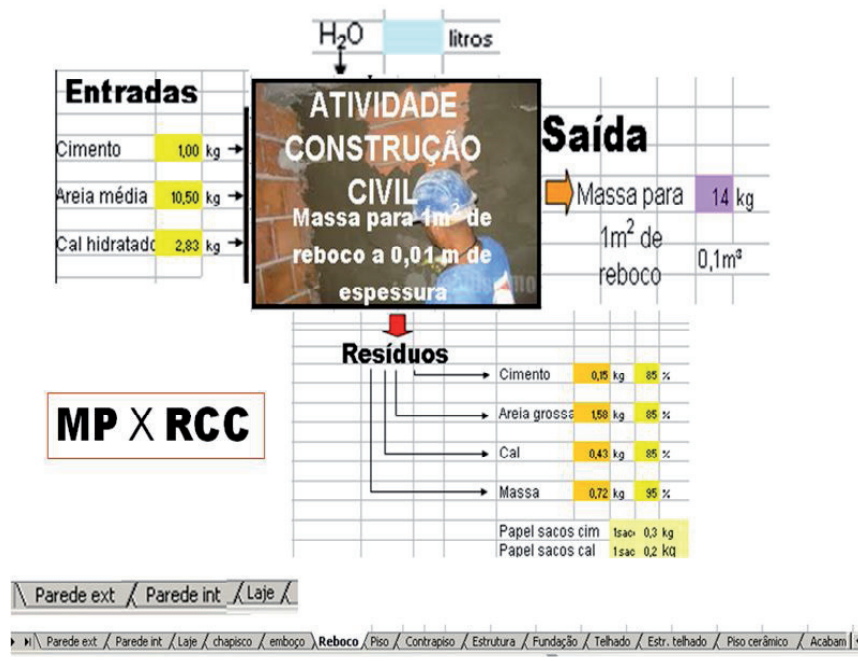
$H_2O$ litros

Entradas

Cimento 1,00 kg

Areia média 10,50 kg

Cal hidratado 2,83 kg

ATIVIDADE CONSTRUÇÃO CIVIL

Massa para $1m^2$ de reboco a 0,01 m de espessura

Saída

Massa para 14 kg

$1m^2$ de reboco

$0,1m^3$

Resíduos

| | | | | |
|---|---|---|---|---|
| Cimento | 0,15 | kg | 85 | % |
| Areia grossa | 1,58 | kg | 85 | % |
| Cal | 0,43 | kg | 85 | % |
| Massa | 0,72 | kg | 95 | % |

Papel sacos cim 1sac 0,3 kg
Papel sacos cal 1sac 0,2 kg

MP X RCC

Parede ext / Parede int / Laje /

Parede ext / Parede int / Laje / chapisco / emboço / Reboco / Piso / Contrapiso / Estrutura / Fundação / Telhado / Estr. telhado / Piso cerâmico / Acabam